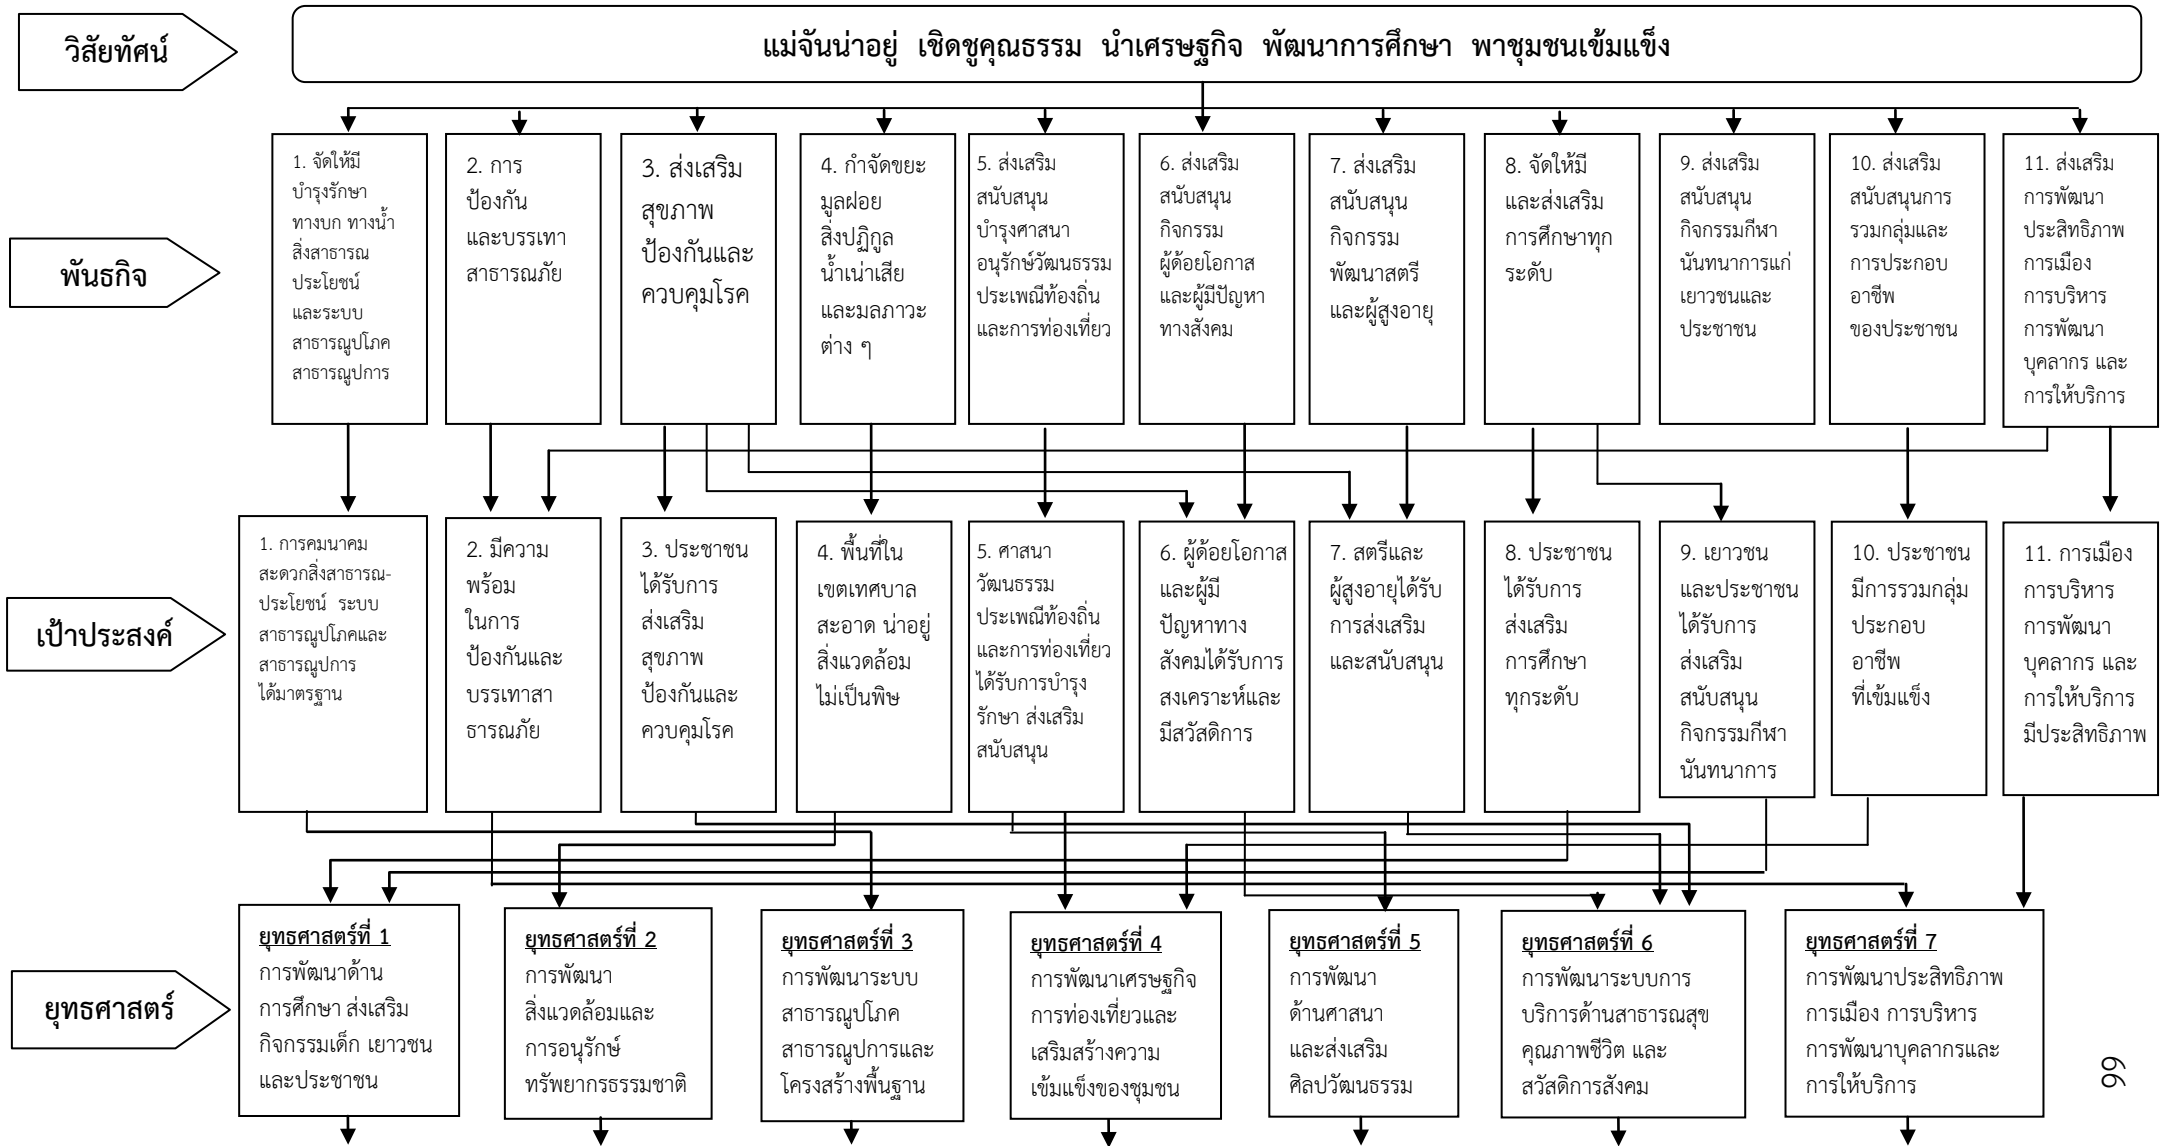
วิสัยทัศน์

แม่จันน่าอยู่ เชิดชูคุณธรรม นำเศรษฐกิจ พัฒนาการศึกษา พาชุมชนเข้มแข็ง

พันธกิจ

1. จัดให้มีบำรุงรักษาทางบก ทางน้ำ สิ่งสาธารณประโยชน์ และระบบสาธารณูปโภค สาธารณูปการ

2. การป้องกันและบรรเทาสาธารณภัย

3. ส่งเสริมสุขภาพ ป้องกันและควบคุมโรค

4. กำจัดขยะมูลฝอย สิ่งปฏิกูล น้ำเน่าเสีย และมลภาวะต่าง ๆ

5. ส่งเสริมสนับสนุนบำรุงศาสนา อนุรักษ์วัฒนธรรมประเพณีท้องถิ่นและการท่องเที่ยว

6. ส่งเสริมสนับสนุนกิจกรรมผู้ด้อยโอกาสและผู้มีปัญหาทางสังคม

7. ส่งเสริมสนับสนุนกิจกรรมพัฒนาสตรีและผู้สูงอายุ

8. จัดให้มีและส่งเสริมการศึกษาทุกระดับ

9. ส่งเสริมสนับสนุนกิจกรรมกีฬานันทนาการแก่เยาวชนและประชาชน

10. ส่งเสริมสนับสนุนการรวมกลุ่มและการประกอบอาชีพของประชาชน

11. ส่งเสริมการพัฒนาประสิทธิภาพการเมือง การบริหาร การพัฒนาบุคลากร และการให้บริการ

เป้าประสงค์

1. การคมนาคมสะดวกสิ่งสาธารณ-ประโยชน์ ระบบสาธารณูปโภคและสาธารณูปการได้มาตรฐาน

2. มีความพร้อมในการป้องกันและบรรเทาสาธารณภัย

3. ประชาชนได้รับการส่งเสริมสุขภาพ ป้องกันและควบคุมโรค

4. พื้นที่ในเขตเทศบาลสะอาด น่าอยู่ สิ่งแวดล้อมไม่เป็นพิษ

5. ศาสนา วัฒนธรรม ประเพณีท้องถิ่นและการท่องเที่ยวได้รับการบำรุงรักษา ส่งเสริม สนับสนุน

6. ผู้ด้อยโอกาสและผู้มีปัญหาทางสังคมได้รับการสงเคราะห์และมีสวัสดิการ

7. สตรีและผู้สูงอายุได้รับการส่งเสริมและสนับสนุน

8. ประชาชนได้รับการส่งเสริมการศึกษาทุกระดับ

9. เยาวชนและประชาชนได้รับการส่งเสริมสนับสนุนกิจกรรมกีฬานันทนาการ

10. ประชาชนมีการรวมกลุ่มประกอบอาชีพที่เข้มแข็ง

11. การเมือง การบริหาร การพัฒนาบุคลากร และการให้บริการมีประสิทธิภาพ

ยุทธศาสตร์

ยุทธศาสตร์ที่ 1
การพัฒนาด้านการศึกษา ส่งเสริมกิจกรรมเด็ก เยาวชนและประชาชน

ยุทธศาสตร์ที่ 2
การพัฒนาสิ่งแวดล้อมและการอนุรักษ์ทรัพยากรธรรมชาติ

ยุทธศาสตร์ที่ 3
การพัฒนาระบบสาธารณูปโภค สาธารณูปการและโครงสร้างพื้นฐาน

ยุทธศาสตร์ที่ 4
การพัฒนาเศรษฐกิจ การท่องเที่ยวและเสริมสร้างความเข้มแข็งของชุมชน

ยุทธศาสตร์ที่ 5
การพัฒนาด้านศาสนาและส่งเสริมศิลปวัฒนธรรม

ยุทธศาสตร์ที่ 6
การพัฒนาระบบการบริการด้านสาธารณสุข คุณภาพชีวิต และสวัสดิการสังคม

ยุทธศาสตร์ที่ 7
การพัฒนาประสิทธิภาพการเมือง การบริหาร การพัฒนาบุคลากรและการให้บริการ

99